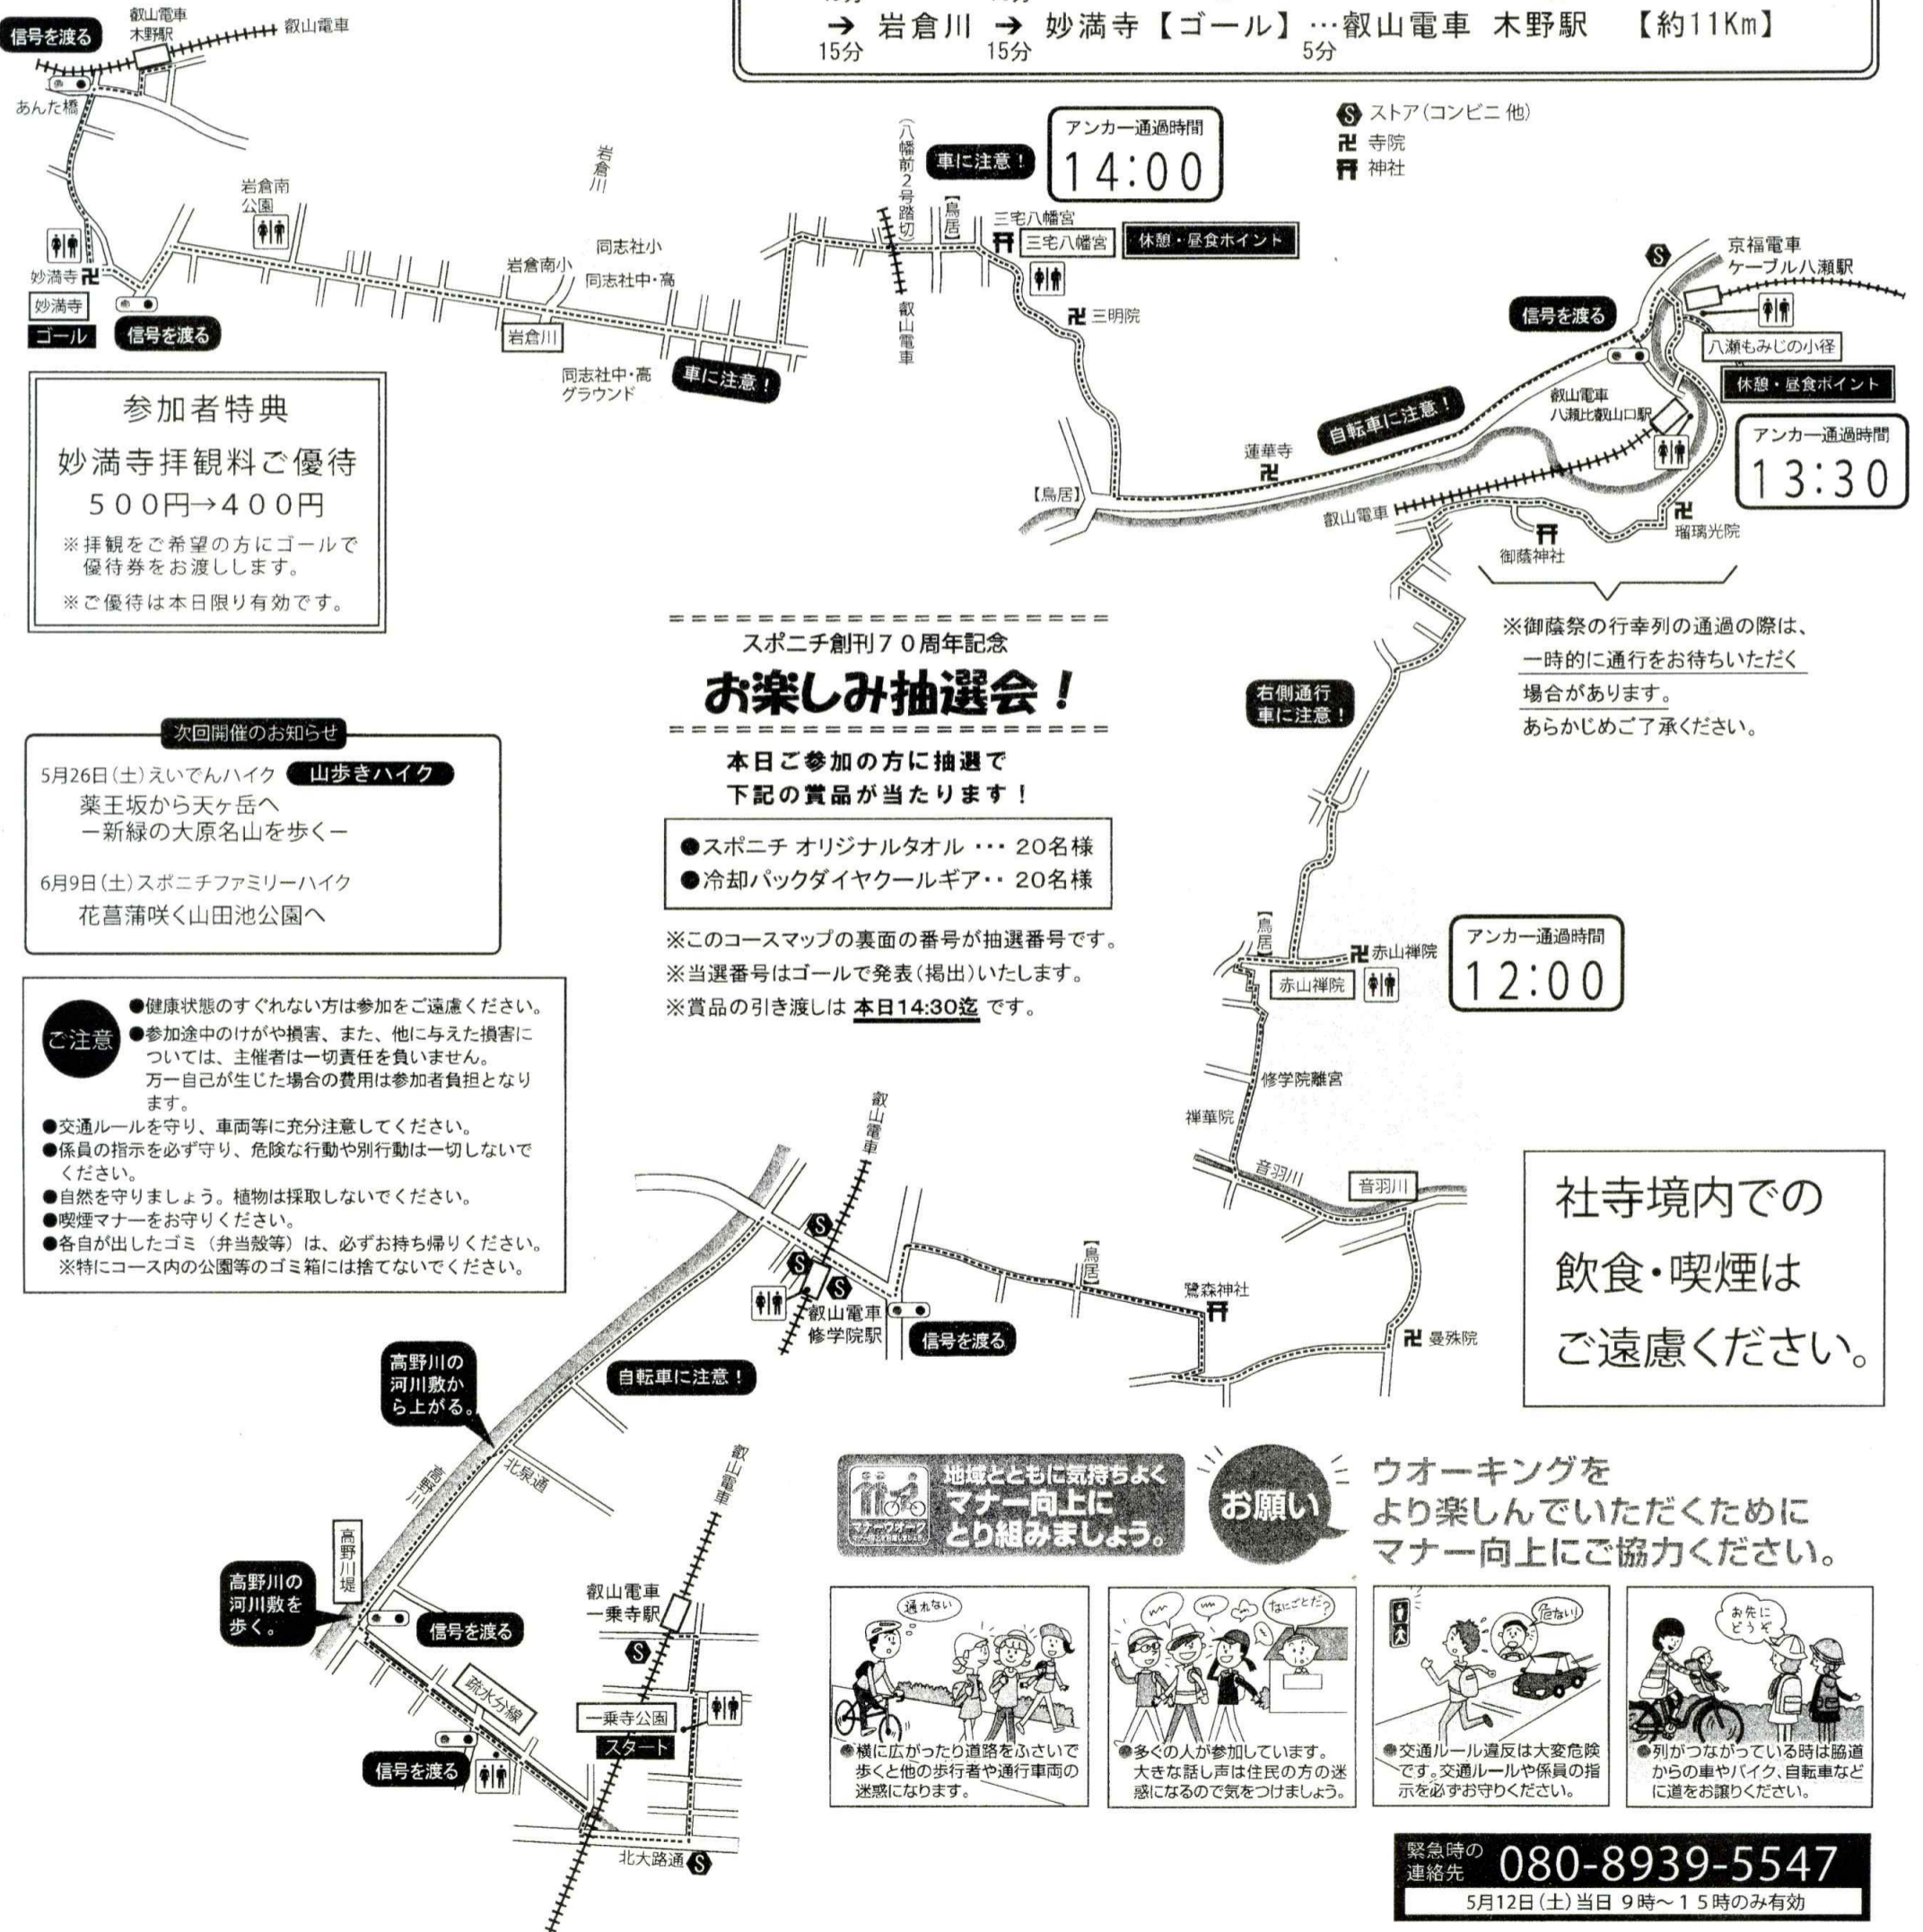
→ 岩倉川 → 妙満寺【ゴール】…叡山電車 木野駅 【約11Km】
15分 15分 5分

信号を渡る
叡山電車 木野駅
叡山電車
あんた橋
岩倉川
岩倉南公園
妙満寺
妙満寺
ゴール
信号を渡る
岩倉南小
同志社小
同志社中・高
岩倉川
同志社中・高 グラウンド
車に注意！
(八幡前2号踏切)
車に注意！
【鳥居】
叡山電車
三宅八幡宮
三宅八幡宮
休憩・昼食ポイント
三明院

アンカー通過時間
14:00

ストア(コンビニ 他)
寺院
神社

京福電車 ケーブル八瀬駅
信号を渡る
八瀬もみじの小径
休憩・昼食ポイント
叡山電車 八瀬比叡山口駅
自転車に注意！
蓮華寺
【鳥居】
叡山電車
瑠璃光院
御蔭神社

アンカー通過時間
13:30

参加者特典
妙満寺拝観料ご優待
500円→400円
※拝観をご希望の方にゴールで優待券をお渡しします。
※ご優待は本日限り有効です。

スポニチ創刊70周年記念
お楽しみ抽選会！
本日ご参加の方に抽選で
下記の賞品が当たります！
●スポニチ オリジナルタオル ・・・ 20名様
●冷却パックダイヤクールギア・・ 20名様
※このコースマップの裏面の番号が抽選番号です。
※当選番号はゴールで発表(掲出)いたします。
※賞品の引き渡しは 本日14:30迄 です。

※御蔭祭の行幸列の通過の際は、一時的に通行をお待ちいただく場合があります。
あらかじめご了承ください。

右側通行 車に注意！

次回開催のお知らせ
5月26日(土)えいでんハイク 山歩きハイク
薬王坂から天ヶ岳へ
ー新緑の大原名山を歩くー
6月9日(土)スポニチファミリーハイク
花菖蒲咲く山田池公園へ

【鳥居】
赤山禅院
赤山禅院

アンカー通過時間
12:00

修学院離宮
禅華院
音羽川
音羽川

ご注意
●健康状態のすぐれない方は参加をご遠慮ください。
●参加途中のけがや損害、また、他に与えた損害については、主催者は一切責任を負いません。
万一自己が生じた場合の費用は参加者負担となります。
●交通ルールを守り、車両等に充分注意してください。
●係員の指示を必ず守り、危険な行動や別行動は一切しないでください。
●自然を守りましょう。植物は採取しないでください。
●喫煙マナーをお守りください。
●各自が出したゴミ（弁当殻等）は、必ずお持ち帰りください。
※特にコース内の公園等のゴミ箱には捨てないでください。

叡山電車
叡山電車 修学院駅
信号を渡る
【鳥居】
鷺森神社
曼殊院

社寺境内での
飲食・喫煙は
ご遠慮ください。

高野川の河川敷から上がる。
自転車に注意！
北泉通
高野川
高野川堤
高野川の河川敷を歩く。
信号を渡る
叡山電車
叡山電車 一乗寺駅
疏水分線
一乗寺公園
スタート
信号を渡る
北大路通

マナーウオーク
地域とともに気持ちよく
マナー向上に
とり組みましょう。
お願い
ウオーキングを
より楽しんでいただくために
マナー向上にご協力ください。

通れない
●横に広がったり道路をふさいで歩くと他の歩行者や通行車両の迷惑になります。
なにごとだ？
●多くの人が参加しています。
大きな話し声は住民の方の迷惑になるので気をつけましょう。
危ない!
●交通ルール違反は大変危険です。交通ルールや係員の指示を必ずお守りください。
お先にどうぞ
●列がつながっている時は脇道からの車やバイク、自転車などに道をお譲りください。

緊急時の連絡先 080-8939-5547
5月12日(土)当日 9時～15時のみ有効